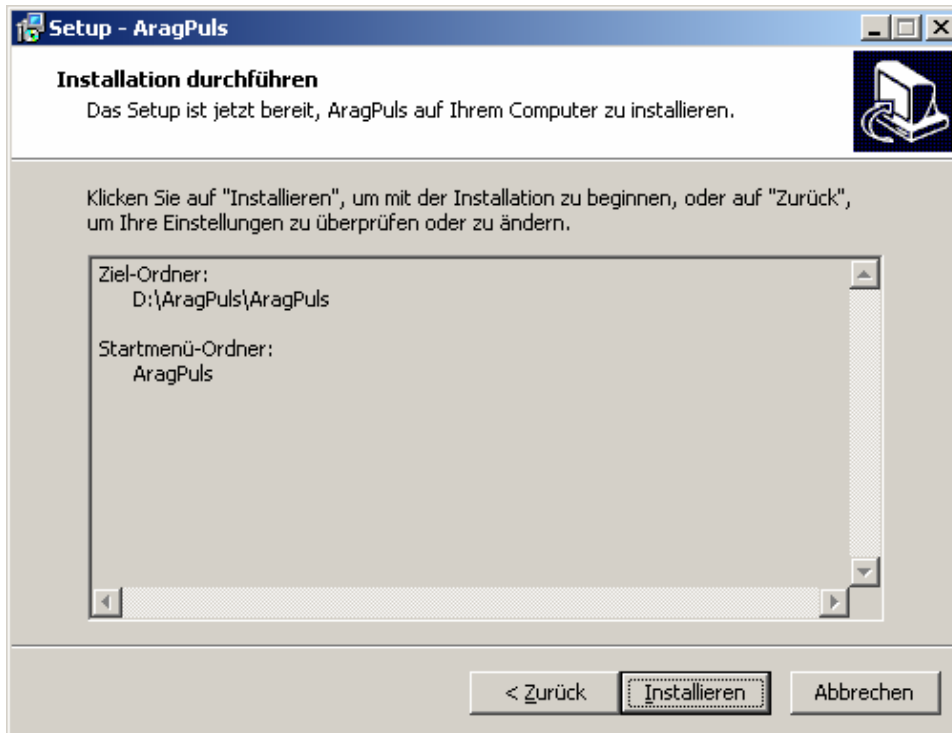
Setup - AragPuls

Installation durchführen

Das Setup ist jetzt bereit, AragPuls auf Ihrem Computer zu installieren.

Klicken Sie auf "Installieren", um mit der Installation zu beginnen, oder auf "Zurück", um Ihre Einstellungen zu überprüfen oder zu ändern.

Ziel-Ordner:
D:\AragPuls\AragPuls

Startmenü-Ordner:
AragPuls

< Zurück | Installieren | Abbrechen